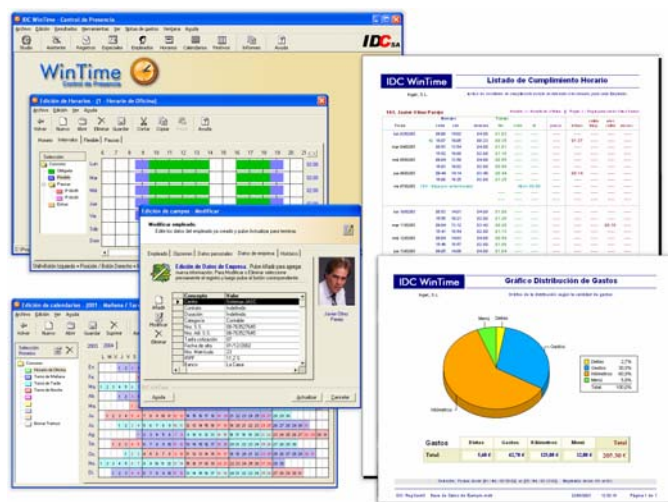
IDC WinTime - Control de Presencia

Archivo Edición Resultados Herramientas Ver Notas de gastos Ventana Ayuda

Studio Asistente Registros Especiales Empleados Horario Calendarios Festivos Informes Ayuda

IDC SA

WinTime
Control de Presencia

Edición de Horarios - [1 - Horario de Oficina]

Archivo Edición Ver Ayuda

Salir Nuevo Abrir Eliminar Guardar Cortar Copiar Pegar Ayuda

Horario Intervalos Flexible Pausas

Selección
Comunes
Obligado
Flexible
Pausas
Pausa
Pausa
Extras

6 7 8 9 10 11 12 13 14 15 16 17 18 19 20 21

Lun
Mar
Mié
Jue
Vie
Sáb
Dom

Edición de campos - Modificar

Modificar empleado
Edite los datos del empleado y/o cree y pulse Actualizar para terminar.

Empleado Opciones Datos personales Datos de empresa Historico

Edición de Datos de Empresa. Pulse Añadir para agregar nueva información. Para Modificar o Eliminar seleccione previamente el registro y luego pulse el botón correspondiente.

Añadir
Modificar
Eliminar

| Concepto | Valor |
|---|---|
| Cargo | Sistemas (IDC) |
| Contrato | Indefinido |
| Duración | Indefinido |
| Categoría | Contable |
| Núm. S.S. | 08-76352764S |
| Núm. Aff. S.S. | 08-76352764S |
| Tarifa cotización | 07 |
| Fecha de alta | 01/12/2002 |
| Núm. Matrícula | 23 |
| IRPF | 11,2 % |
| Banco | La Caixa |

Javier Olivar Pareja

Ayuda Actualizar Cancelar

Edición de calendarios - 2001 - Mañana / Ta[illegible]

Archivo Edición Ver Ayuda

Selección
Horarios
Festivos
Horario de Oficina
Turno de Mañana
Turno de Tarde
Turno de Noche
Borrar Franjas

2003 2004

IDC WinTime

Listado de Cumplimiento Horario

Ingel, S.L.

101. Javier Olivar Pareja

IDC WinTime

Gráfico Distribución de Gastos

Ingel, S.L.

Dietas
Gastos
Kilómetros
Menú
Total

| Gastos | Dietas | Gastos | Kilómetros | Menú | Total |
|---|---|---|---|---|---|
| Total | 5,60 € | 43,78 € | 225,00 € | 12,88 € | 287,30 € |

IDC WinTime